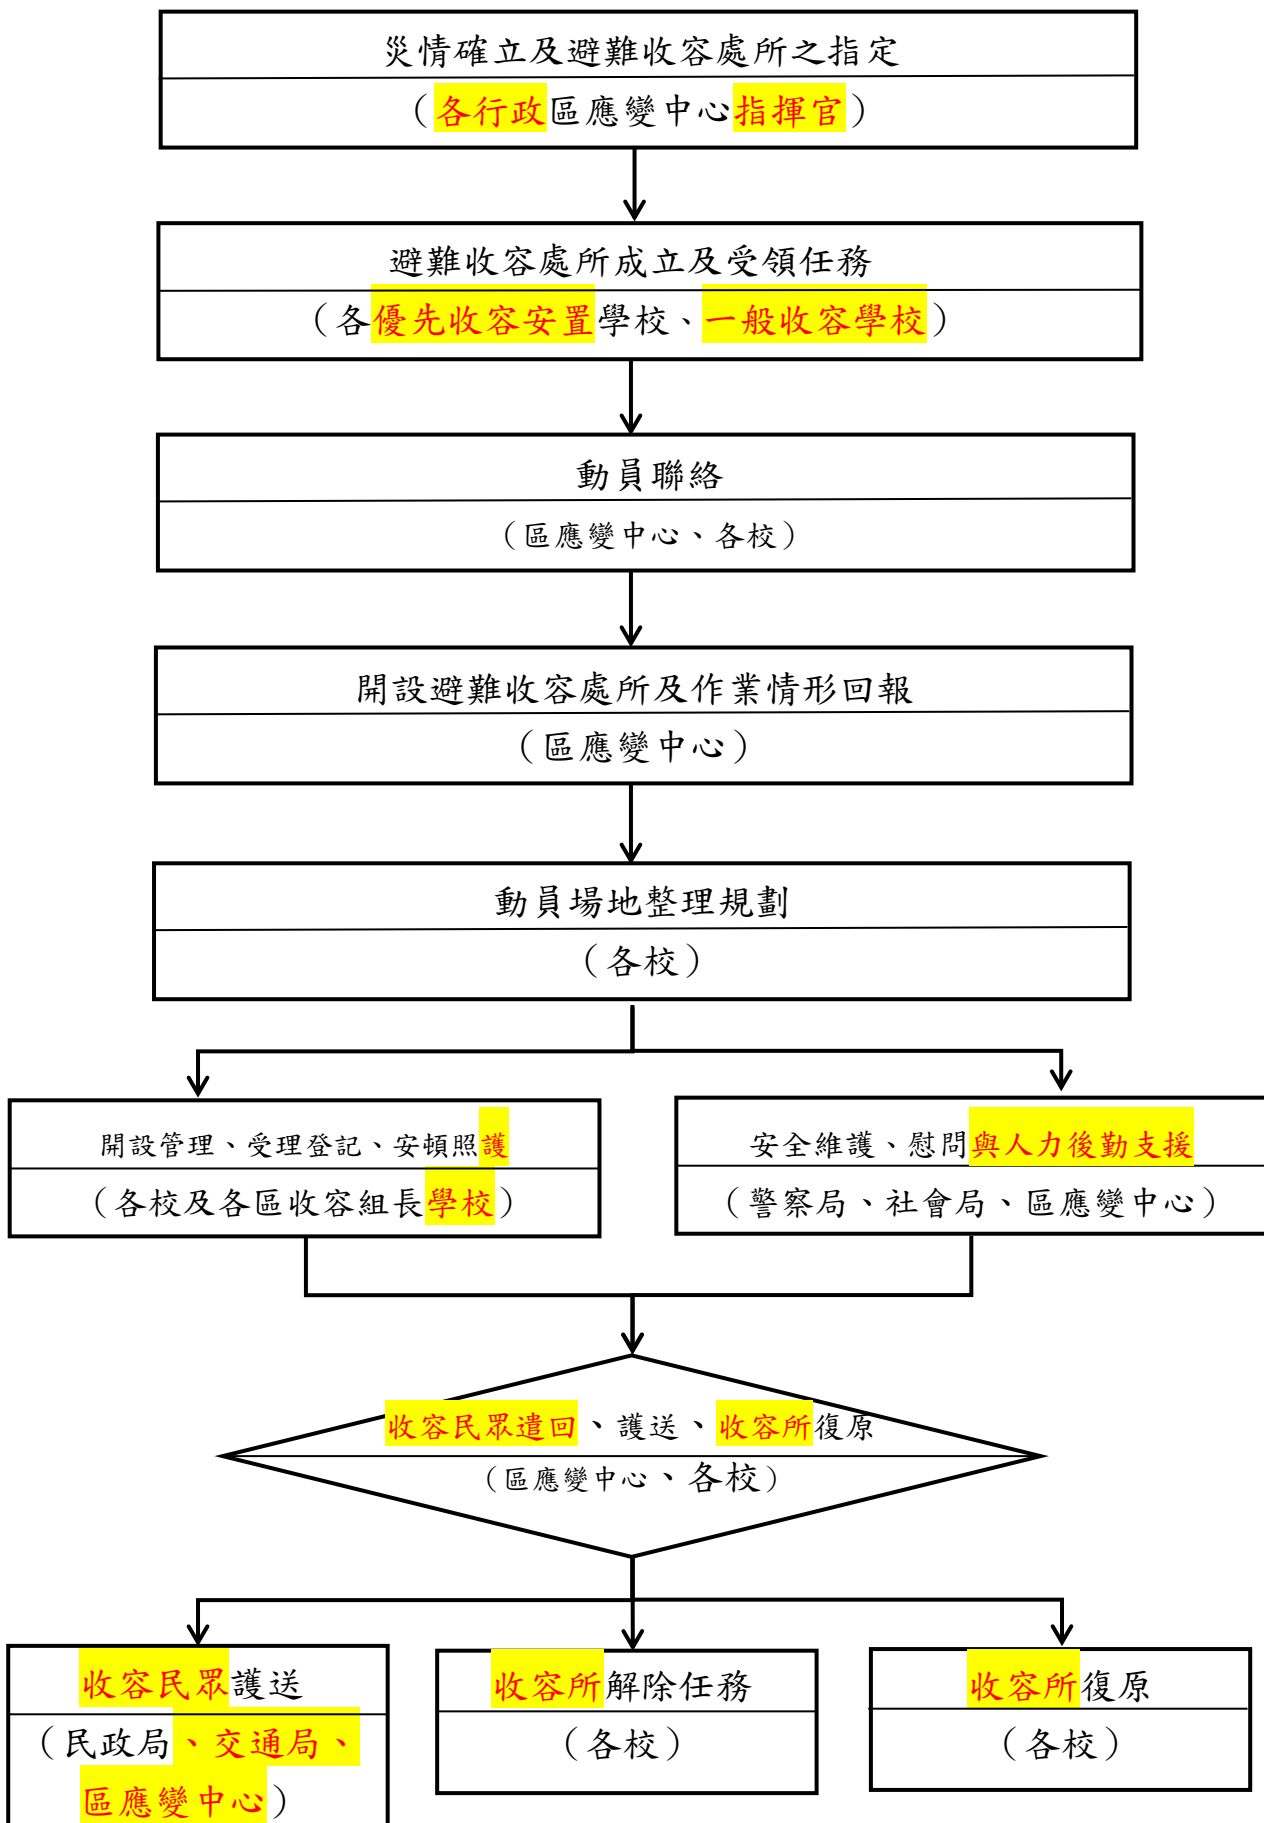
災情確立及避難收容處所之指定
（各行政區應變中心指揮官）

避難收容處所成立及受領任務
（各優先收容安置學校、一般收容學校）

動員聯絡
（區應變中心、各校）

開設避難收容處所及作業情形回報
（區應變中心）

動員場地整理規劃
（各校）

開設管理、受理登記、安頓照護
（各校及各區收容組長學校）

安全維護、慰問與人力後勤支援
（警察局、社會局、區應變中心）

收容民眾遣回、護送、收容所復原
（區應變中心、各校）

收容民眾護送
（民政局、交通局、區應變中心）

收容所解除任務
（各校）

收容所復原
（各校）